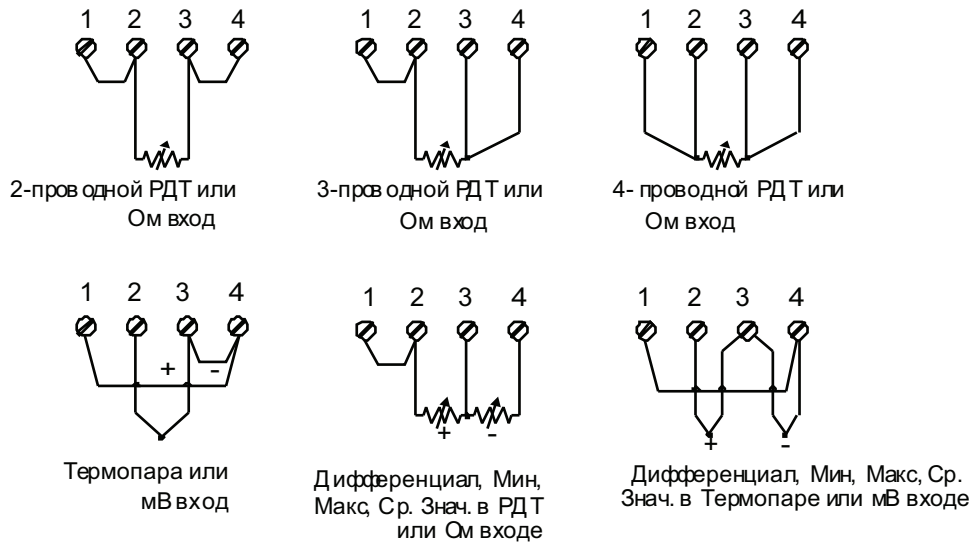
1 2 3 4

2-проводной РДТ или Ом вход

1 2 3 4

3-проводной РДТ или Ом вход

1 2 3 4

4- проводной РДТ или Ом вход

1 2 3 4

+ -

Термопара или мВ вход

1 2 3 4

+ -

Дифференциал, Мин, Макс, Ср. Знач. в РДТ или Ом входе

1 2 3 4

+ -

Дифференциал, Мин, Макс, Ср. Знач. в Термопаре или мВ входе